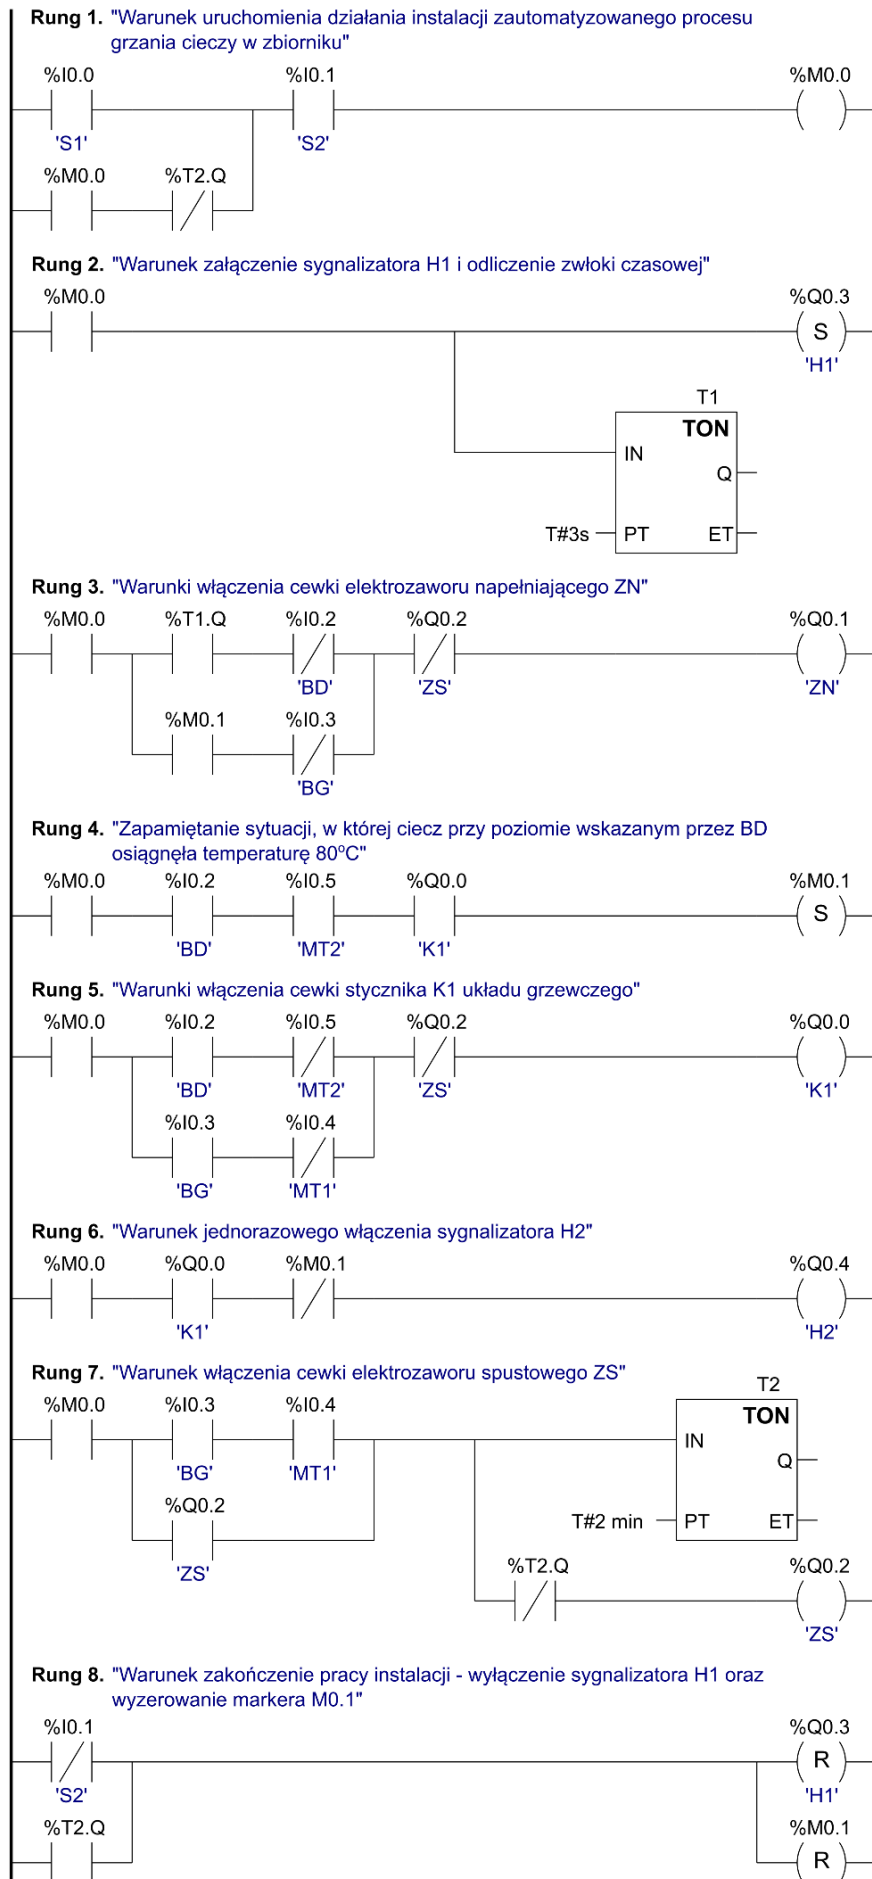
Rung 1. "Warunek uruchomienia działania instalacji zautomatyzowanego procesu grzania cieczy w zbiorniku"

%I0.0 %I0.1 %M0.0

'S1' 'S2'

%M0.0 %T2.Q

Rung 2. "Warunek załączenie sygnalizatora H1 i odliczenie zwłoki czasowej"

%M0.0 %Q0.3

S

'H1'

T1

TON

IN

Q

T#3s PT ET

Rung 3. "Warunki włączenia cewki elektrozaworu napełniającego ZN"

%M0.0 %T1.Q %I0.2 %Q0.2 %Q0.1

'BD' 'ZS' 'ZN'

%M0.1 %I0.3

'BG'

Rung 4. "Zapamiętanie sytuacji, w której ciecz przy poziomie wskazanym przez BD osiągnęła temperaturę 80$^{o}$C"

%M0.0 %I0.2 %I0.5 %Q0.0 %M0.1

S

'BD' 'MT2' 'K1'

Rung 5. "Warunki włączenia cewki stycznika K1 układu grzewczego"

%M0.0 %I0.2 %I0.5 %Q0.2 %Q0.0

'BD' 'MT2' 'ZS' 'K1'

%I0.3 %I0.4

'BG' 'MT1'

Rung 6. "Warunek jednorazowego włączenia sygnalizatora H2"

%M0.0 %Q0.0 %M0.1 %Q0.4

'K1' 'H2'

Rung 7. "Warunek włączenia cewki elektrozaworu spustowego ZS"

T2

%M0.0 %I0.3 %I0.4

TON

IN

Q

'BG' 'MT1'

%Q0.2

T#2 min PT ET

'ZS'

%T2.Q %Q0.2

'ZS'

Rung 8. "Warunek zakończenie pracy instalacji - wyłączenie sygnalizatora H1 oraz wyzerowanie markera M0.1"

%I0.1 %Q0.3

R

'S2' 'H1'

%T2.Q %M0.1

R